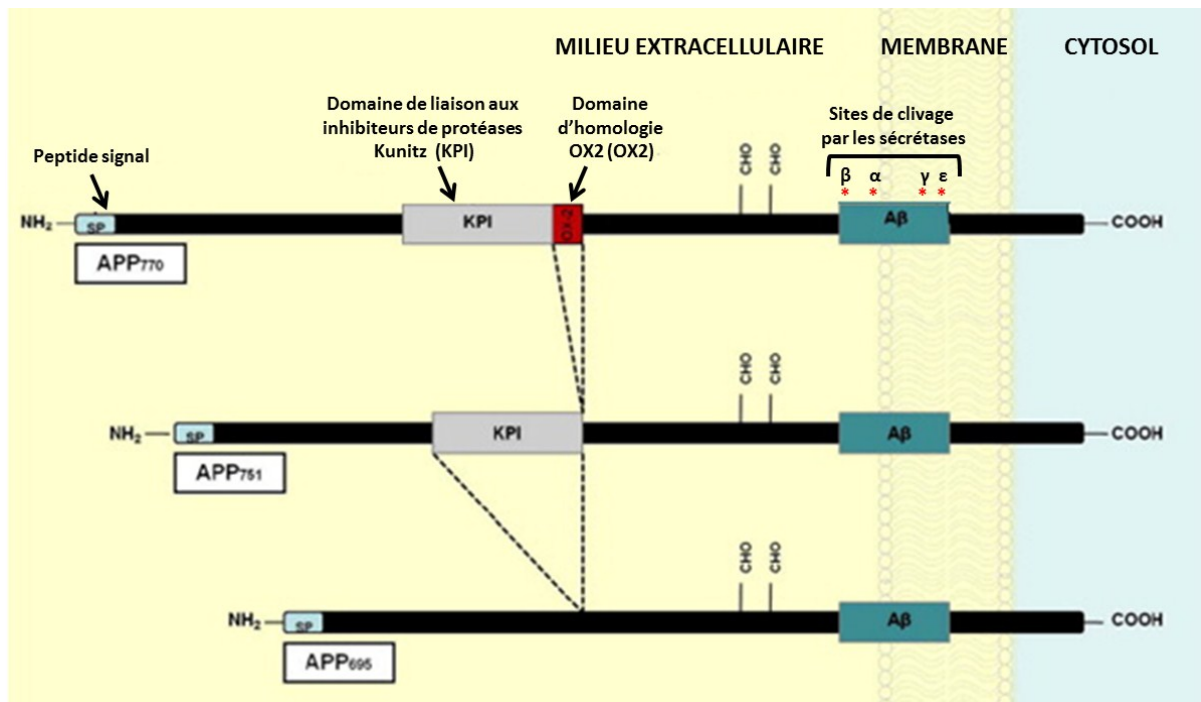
MILIEU EXTRACELLULAIRE

MEMBRANE

CYTOSOL

Domaine de liaison aux inhibiteurs de protéases Kunitz (KPI)

Domaine d'homologie OX2 (OX2)

Sites de clivage par les sécrétases

Peptide signal

CHO CHO

β α γ ε

* * * *

$NH_2$ SP KPI OX-2 Aβ COOH

$APP_{770}$

CHO CHO

$NH_2$ SP KPI Aβ COOH

$APP_{751}$

CHO CHO

$NH_2$ SP Aβ COOH

$APP_{695}$